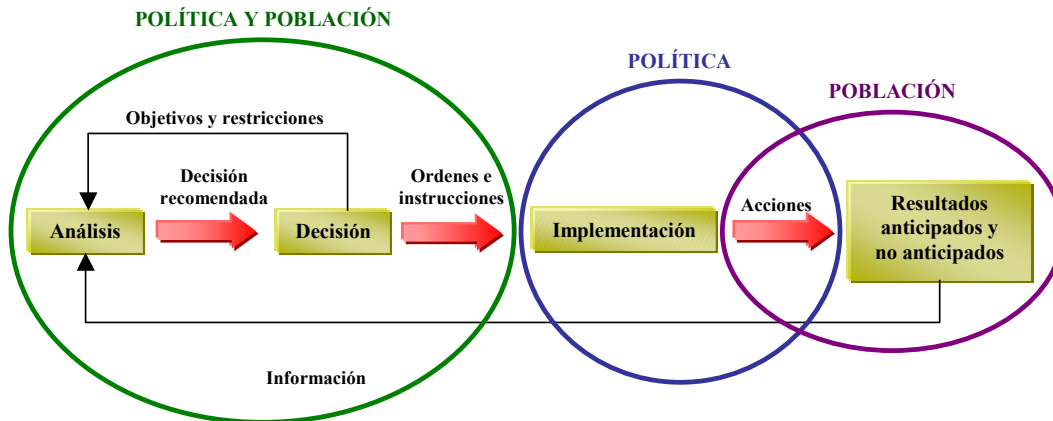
POLÍTICA Y POBLACIÓN

POLÍTICA

POBLACIÓN

Objetivos y restricciones

Decisión recomendada

Ordenes e instrucciones

Acciones

Análisis

Decisión

Implementación

Resultados anticipados y no anticipados

Información